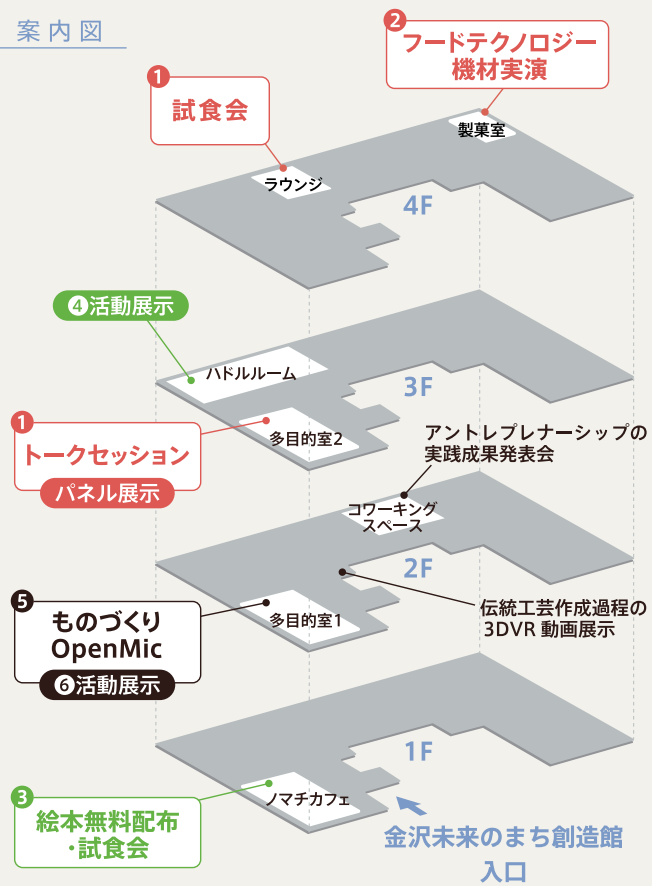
案内図

2
フードテクノロジー
機材実演

1
試食会

製菓室

ラウンジ

4F

4活動展示

ハドルルーム

3F

1
トークセッション
パネル展示

多目的室2

アントレプレナーシップの
実践成果発表会

コワーキング
スペース

2F

5
ものづくり
OpenMic
6活動展示

多目的室1

伝統工芸作成過程の
3DVR 動画展示

1F

3
絵本無料配布
・試食会

ノマチカフェ

金沢未来のまち創造館
入口